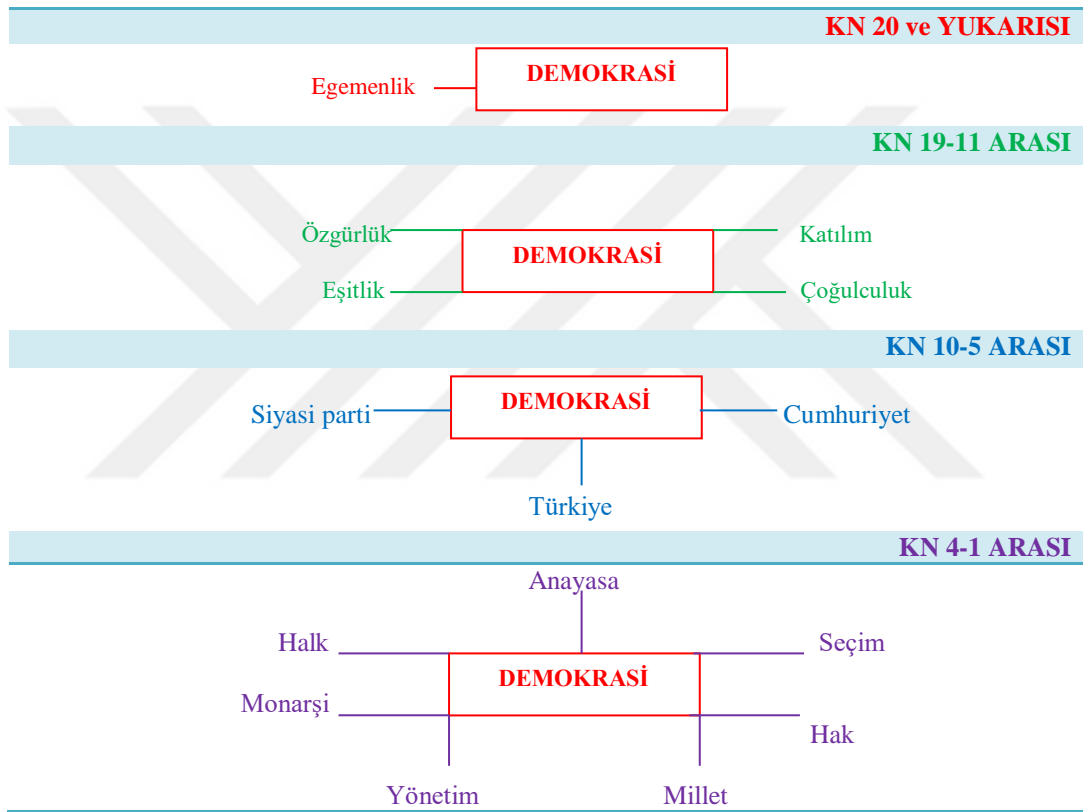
KN 20 ve YUKARISI

Egemenlik

DEMOKRASİ

KN 19-11 ARASI

Özgürlük

Katılım

DEMOKRASİ

Eşitlik

Çoğulculuk

KN 10-5 ARASI

Siyasi parti

DEMOKRASİ

Cumhuriyet

Türkiye

KN 4-1 ARASI

Anayasa

Halk

Seçim

DEMOKRASİ

Monarşi

Hak

Yönetim

Millet